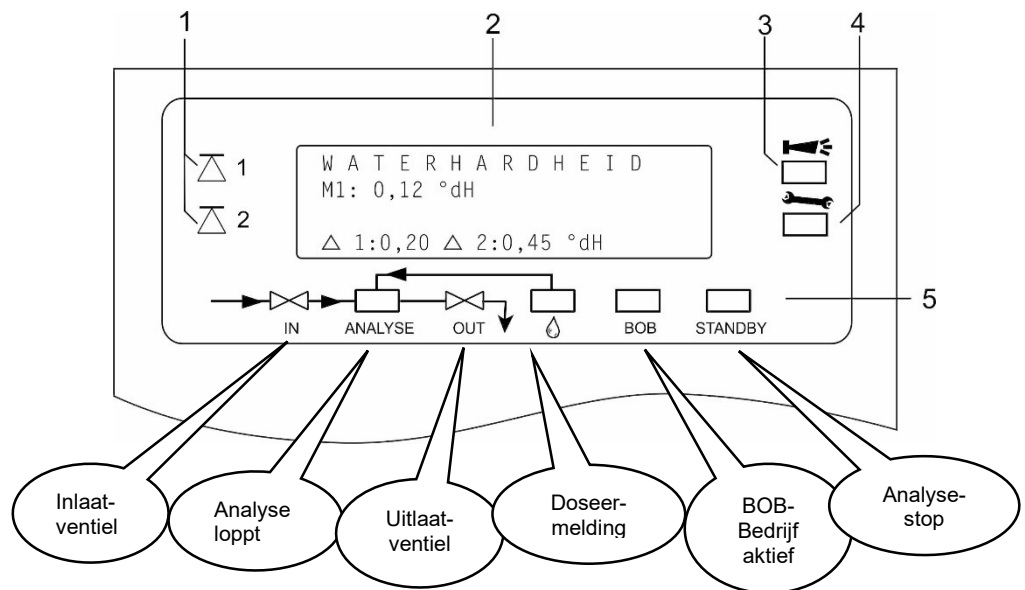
1 2 3 4

W A T E R H A R D H E I D
M1: 0,12 °dH

△ 1:0,20 △ 2:0,45 °dH

△ 1
△ 2

5

IN ANALYSE OUT BOB STANDBY

Inlaat-ventiel

Analyse loppt

Uitlaat-ventiel

Doseer-melding

BOB-Bedrijf aktief

Analyse-stop